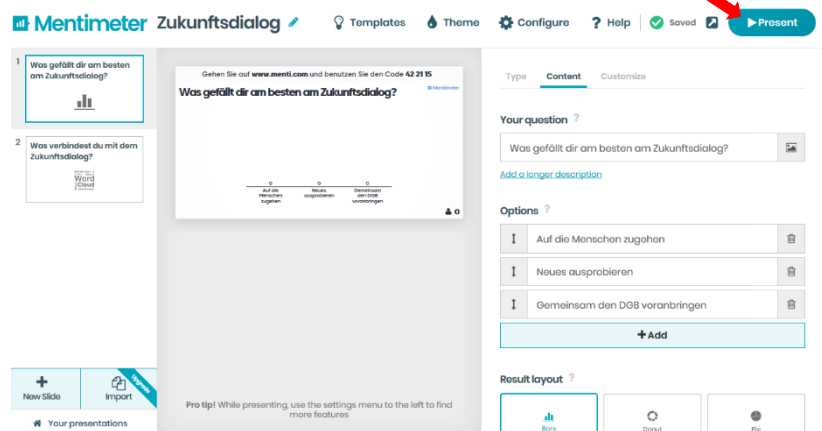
Mentimeter Zukunftsdialog

Templates Theme Configure ? Help Saved Present

1 Was gefällt dir am besten am Zukunftsdialog?

2 Was verbindest du mit dem Zukunftsdialog?

Word Cloud

Gehen Sie auf www.menti.com und benutzen Sie den Code 42 21 15

Was gefällt dir am besten am Zukunftsdialog?

Mentimeter

| 0 | 0 | 0 |
|---|---|---|
| Auf die Menschen zugehen | Neues ausprobieren | Gemeinsam den DGB voranbringen |

0

+ New Slide

Import

Upgrade

Your presentations

Pro tip! While presenting, use the settings menu to the left to find more features

Type Content Customize

Your question ?

Was gefällt dir am besten am Zukunftsdialog?

Add a longer description

Options ?

Auf die Menschen zugehen

Neues ausprobieren

Gemeinsam den DGB voranbringen

+Add

Result layout ?

Bars

Donut

Pie